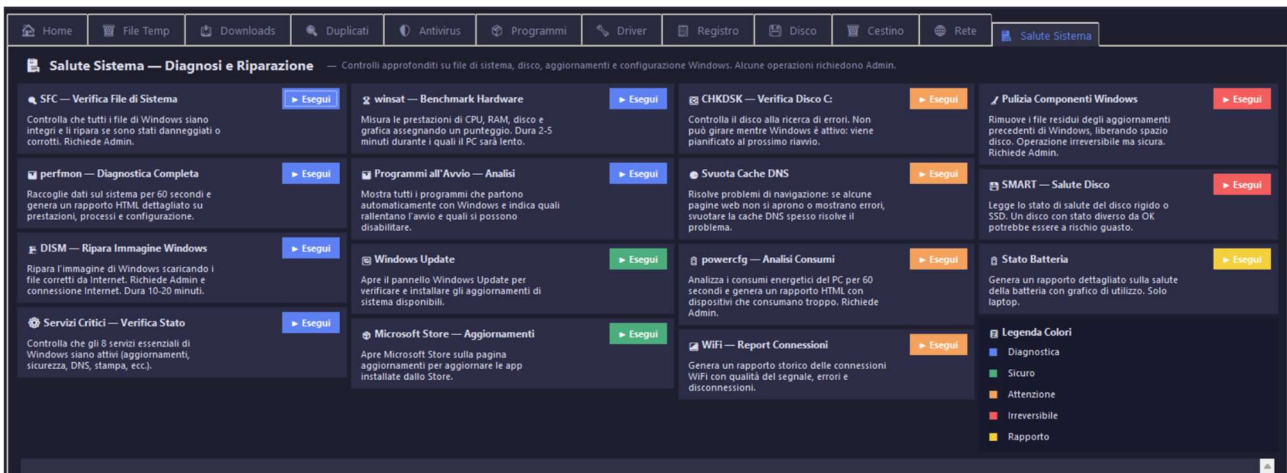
Home | File Temp | Downloads | Duplicati | Antivirus | Programmi | Driver | Registro | Disco | Cestino | Rete | Salute Sistema

Salute Sistema — Diagnosi e Riparazione — Controlli approfonditi su file di sistema, disco, aggiornamenti e configurazione Windows. Alcune operazioni richiedono Admin.

SFC — Verifica File di Sistema ► Esegui
Controlla che tutti i file di Windows siano integri e li ripara se sono stati danneggiati o corrotti. Richiede Admin.

perfmon — Diagnostica Completa ► Esegui
Raccoglie dati sul sistema per 60 secondi e genera un rapporto HTML dettagliato su prestazioni, processi e configurazione.

DISM — Ripara Immagine Windows ► Esegui
Ripara l'immagine di Windows scaricando i file corretti da Internet. Richiede Admin e connessione Internet. Dura 10-20 minuti.

Servizi Critici — Verifica Stato ► Esegui
Controlla che gli 8 servizi essenziali di Windows siano attivi (aggiornamenti, sicurezza, DNS, stampa, ecc.).

winsat — Benchmark Hardware ► Esegui
Misura le prestazioni di CPU, RAM, disco e grafica assegnando un punteggio. Dura 2-5 minuti durante i quali il PC sarà lento.

Programmi all'Avvio — Analisi ► Esegui
Mostra tutti i programmi che partono automaticamente con Windows e indica quali rallentano l'avvio e quali si possono disabilitare.

Windows Update ► Esegui
Apre il pannello Windows Update per verificare e installare gli aggiornamenti di sistema disponibili.

Microsoft Store — Aggiornamenti ► Esegui
Apre Microsoft Store sulla pagina aggiornamenti per aggiornare le app installate dallo Store.

CHKDSK — Verifica Disco C: ► Esegui
Controlla il disco alla ricerca di errori. Non può girare mentre Windows è attivo: viene pianificato al prossimo riavvio.

Svuota Cache DNS ► Esegui
Risolve problemi di navigazione: se alcune pagine web non si aprono o mostrano errori, svuotare la cache DNS spesso risolve il problema.

powercfg — Analisi Consumi ► Esegui
Analizza i consumi energetici del PC per 60 secondi e genera un rapporto HTML con dispositivi che consumano troppo. Richiede Admin.

WiFi — Report Connessioni ► Esegui
Genera un rapporto storico delle connessioni WiFi con qualità del segnale, errori e disconnessioni.

Pulizia Componenti Windows ► Esegui
Rimuove i file residui degli aggiornamenti precedenti di Windows, liberando spazio disco. Operazione irreversibile ma sicura. Richiede Admin.

SMART — Salute Disco ► Esegui
Legge lo stato di salute del disco rigido o SSD. Un disco con stato diverso da OK potrebbe essere a rischio guasto.

Stato Batteria ► Esegui
Genera un rapporto dettagliato sulla salute della batteria con grafico di utilizzo. Solo laptop.

Legenda Colori
Diagnostica
Sicuro
Attenzione
Irreversibile
Rapporto